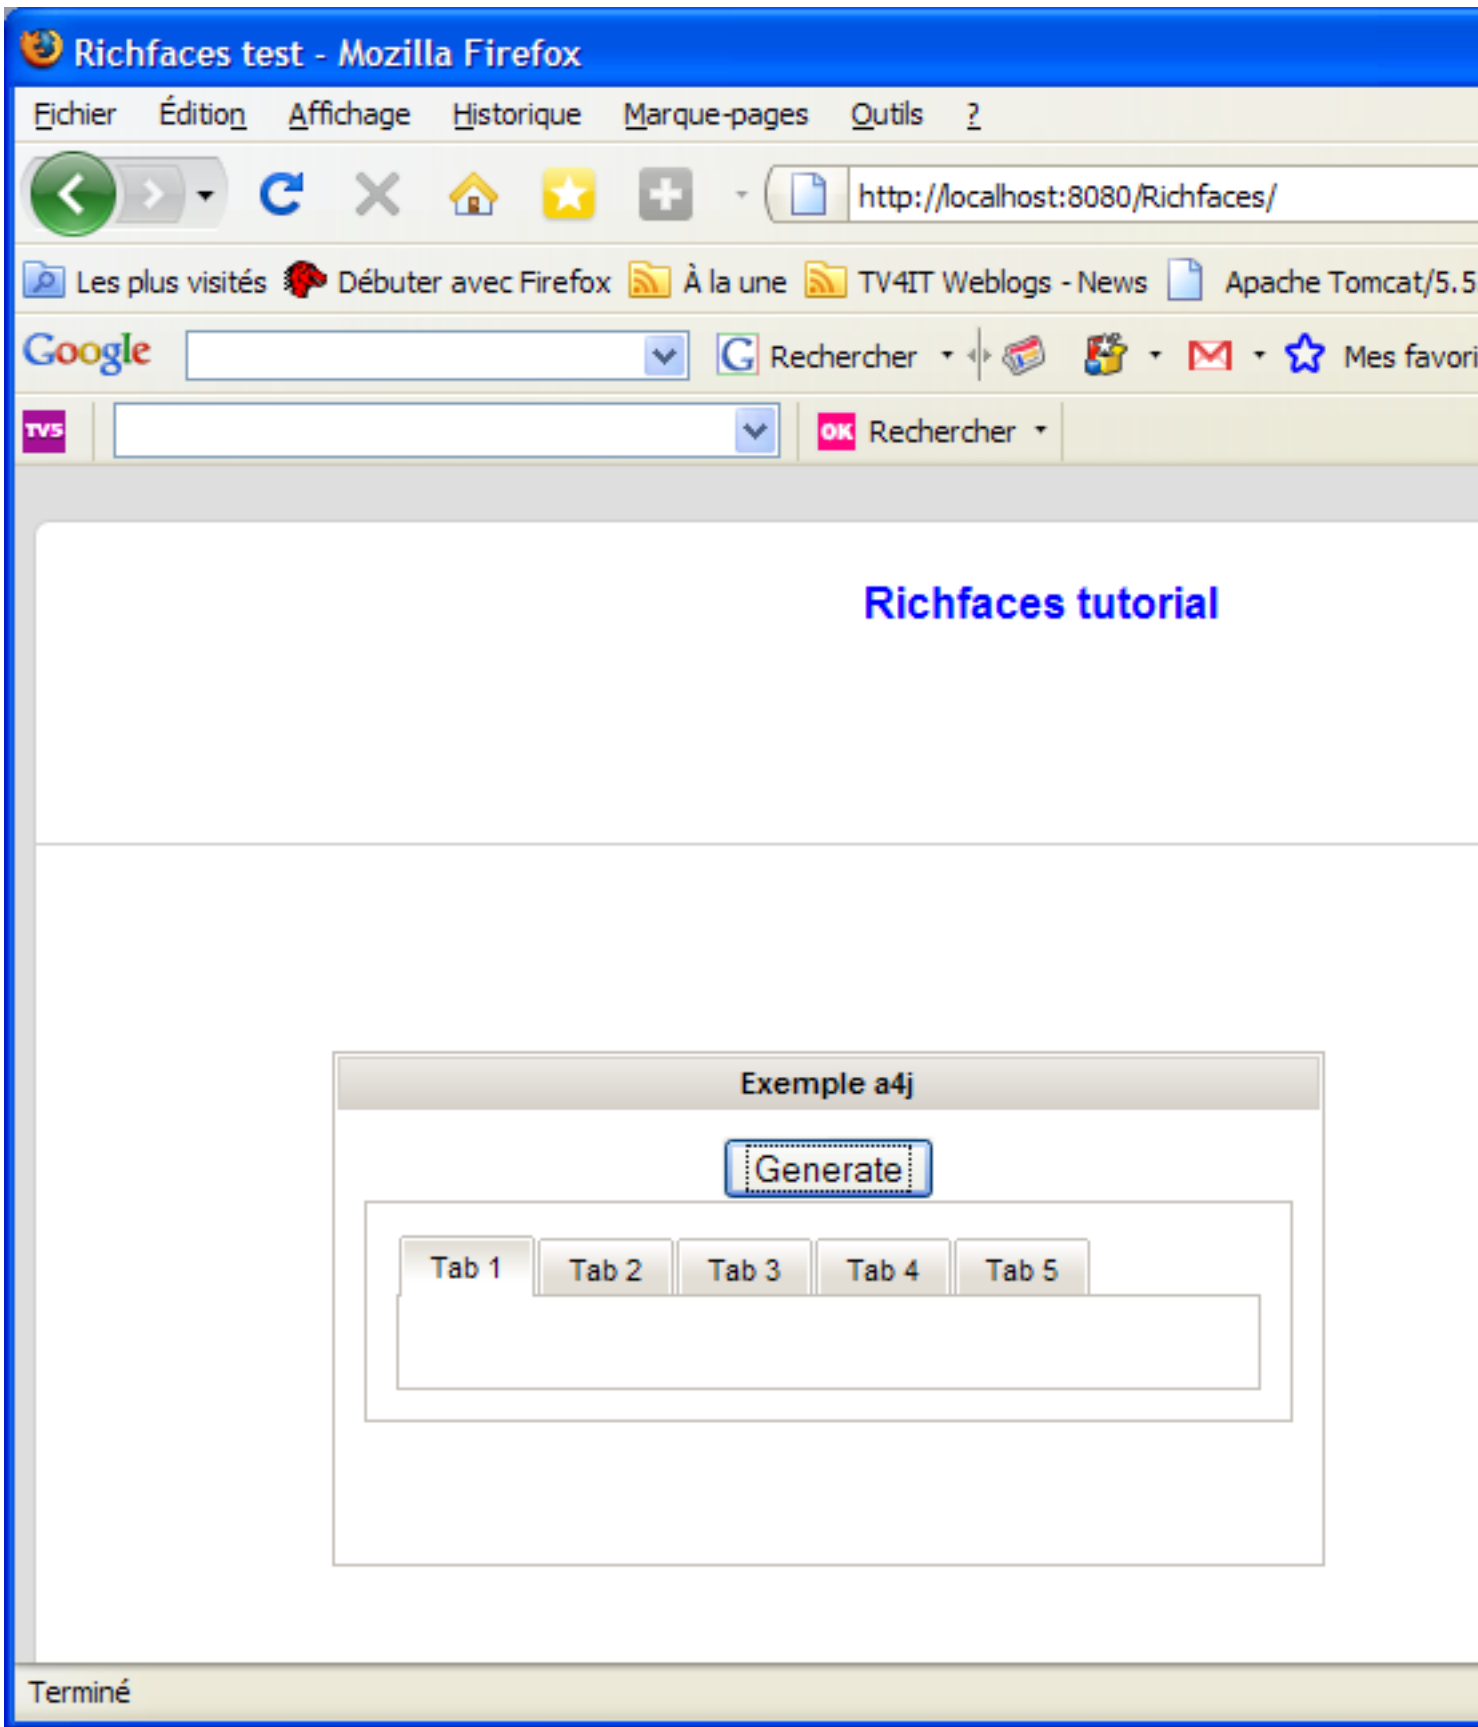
Richfaces test - Mozilla Firefox

Fichier Édition Affichage Historique Marque-pages Outils ?

http://localhost:8080/Richfaces/

Les plus visités Débuter avec Firefox À la une TV4IT Weblogs - News Apache Tomcat/5.5

Google Rechercher Mes favori

TV5 OK Rechercher

Richfaces tutorial

Exemple a4j

Generate

Tab 1 Tab 2 Tab 3 Tab 4 Tab 5

Terminé